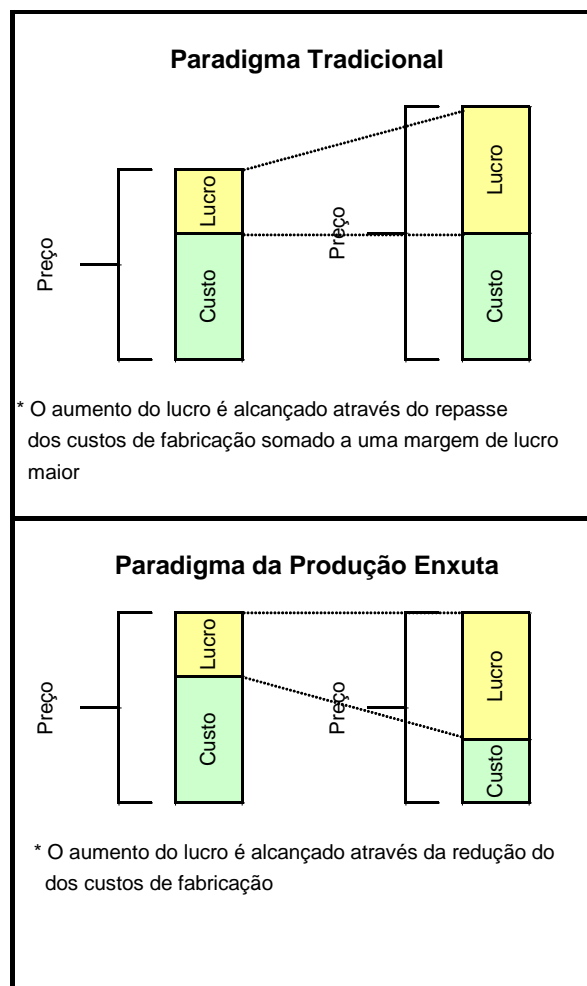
**Paradigma Tradicional**

Preço

Lucro

Custo

Preço

Lucro

Custo

* O aumento do lucro é alcançado através do repasse dos custos de fabricação somado a uma margem de lucro maior

**Paradigma da Produção Enxuta**

Preço

Lucro

Custo

Preço

Lucro

Custo

* O aumento do lucro é alcançado através da redução do dos custos de fabricação